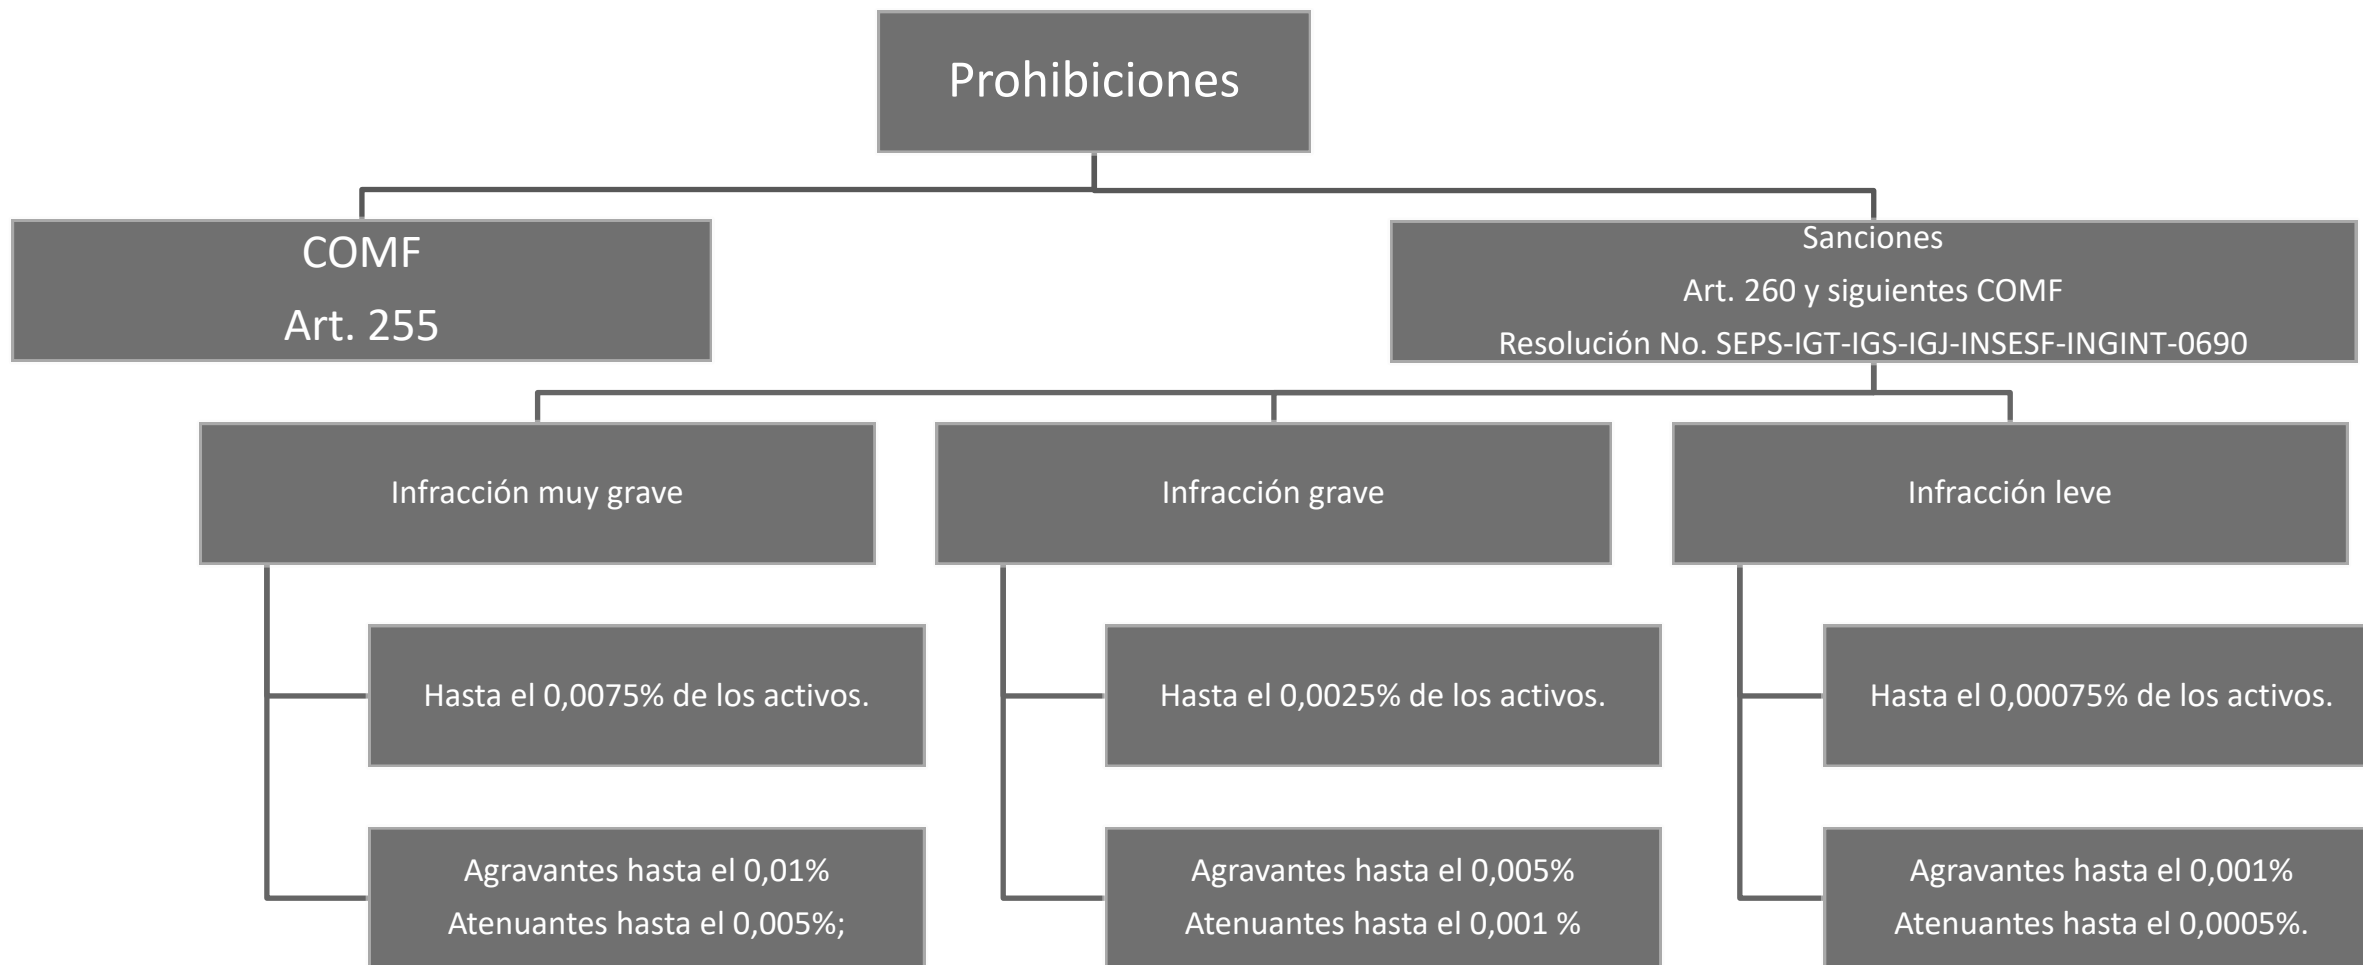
Prohibiciones

COMF
Art. 255

Sanciones
Art. 260 y siguientes COMF
Resolución No. SEPS-IGT-IGS-IGJ-INSESF-INGINT-0690

Infracción muy grave

Hasta el 0,0075% de los activos.

Agravantes hasta el 0,01%
Atenuantes hasta el 0,005%;

Infracción grave

Hasta el 0,0025% de los activos.

Agravantes hasta el 0,005%
Atenuantes hasta el 0,001 %

Infracción leve

Hasta el 0,00075% de los activos.

Agravantes hasta el 0,001%
Atenuantes hasta el 0,0005%.